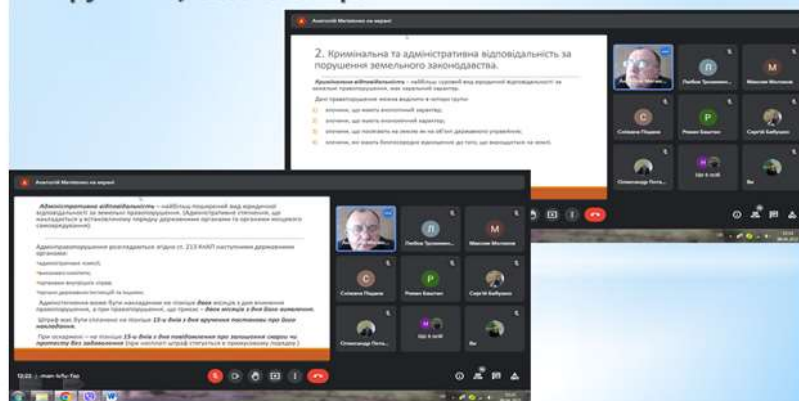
Анатолій Матвієнко на екрані

2. Кримінальна та адміністративна відповідальність за порушення земельного законодавства.

Кримінальна відповідальність – найбільш суворий вид юридичної відповідальності за земельні правопорушення, має загальний характер.

Дані правопорушення можна віднести в чотири групи:

злочини, що мають екологічний характер;

злочини, що мають економічний характер;

злочини, що посягають на землю як на об'єкт державного управління;

злочини, які мають безпосереднє відношення до того, що відбувається на землі.

Л
Любов Трохимен...
М
Максим Матвієнк...
С
Сніжана Пашко
Р
Роман Баштан
Сергій Бабушкін
Олександр Потл...
Це я сам
Ви

Анатолій Матвієнко на екрані

Адміністративна відповідальність – найбільш поширений вид юридичної відповідальності за земельні правопорушення. (Адміністративні стягнення, що накладаються у встановленому порядку державними органами та органами місцевого самоврядування)

Адмінправопорушення розглядається згідно ст. 213 КпАП наступними державними органами:

•адміністративні комісії;

•виконавчі комітети;

•органами внутрішніх справ;

•органи держземінспекції на місцях.

Адміністративне може бути накладене не пізніше двох місяців з дня вчинення правопорушення, а при тривалому правопорушенні, що триває – двох місяців з дня його виявлення.

Штраф має бути сплачено не пізніше 15-и днів з дня вручення постанови про його накладення.

При оскарженні – не пізніше 15-и днів з дня повідомлення про залишення скарги чи протесту без задоволення (при несплаті штраф стягується в примусовому порядку.)

Л
Любов Трохимен...
М
Максим Матвієнк...
С
Сніжана Пашко
Р
Роман Баштан
Сергій Бабушкін
Олександр Потл...
Це я сам
Ви

12:23 | man-brfu-fag